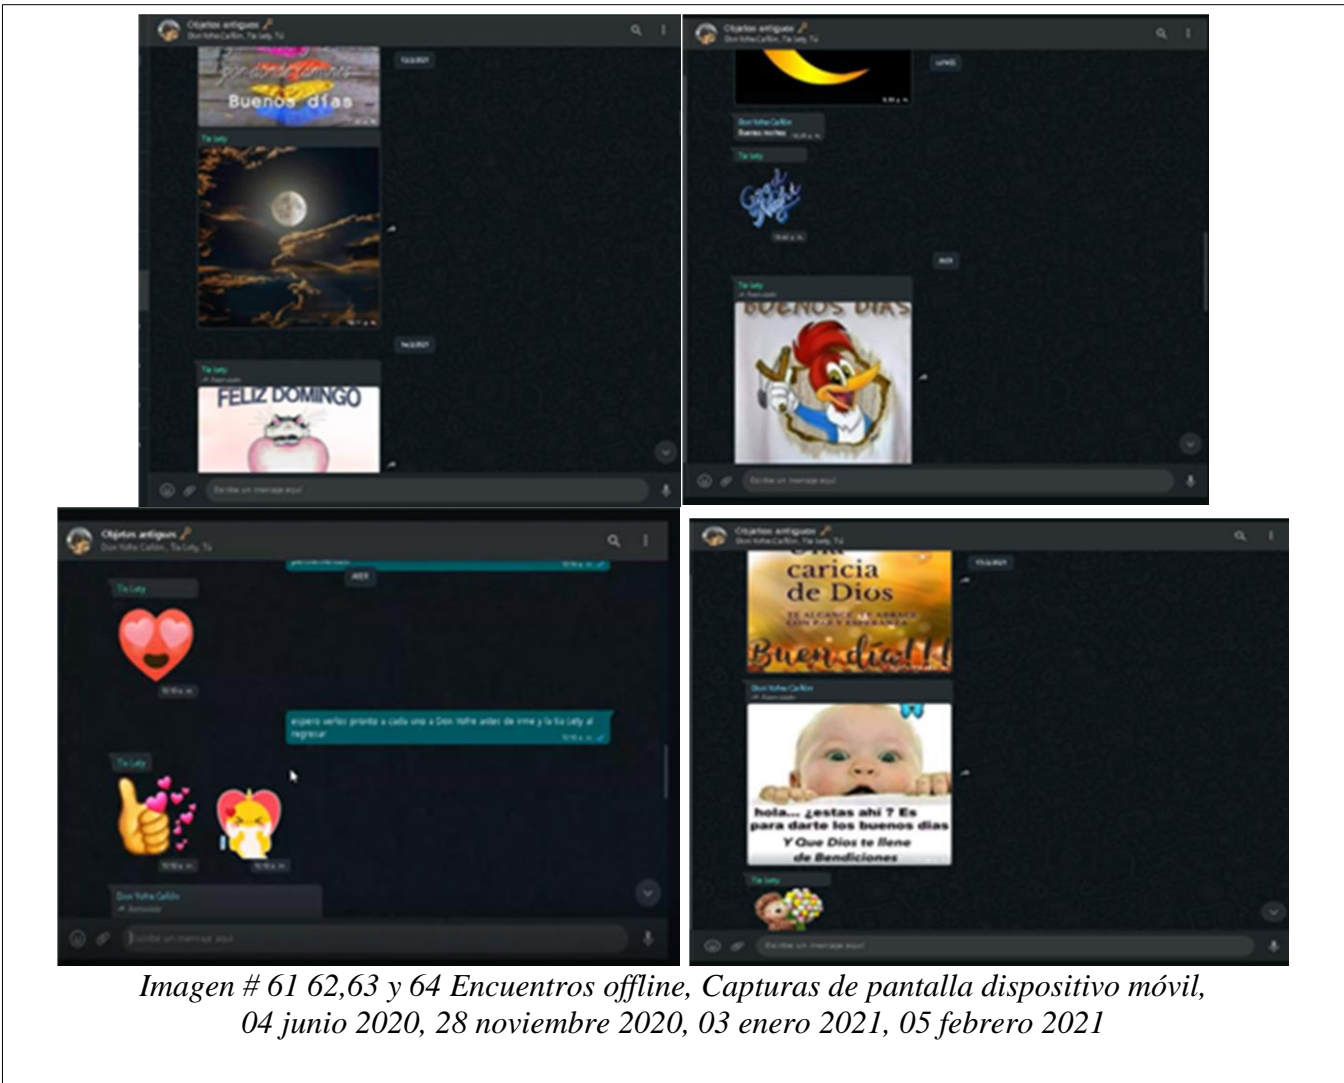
Objetos antiguos
Don Yoha Cañón, Tía Lety, Tú

Buenos días

Tía Lety

FELIZ DOMINGO

Escribe un mensaje aquí

Objetos antiguos
Don Yoha Cañón, Tía Lety, Tú

Don Yoha Cañón
Buenas noches

Tía Lety

Good Night

Tía Lety
Reenviado
BUENOS DIAS

Escribe un mensaje aquí

Objetos antiguos
Don Yoha Cañón, Tía Lety, Tú

Tía Lety

espero verlos pronto a cada uno a Don Yoha antes de irme y la tía Lety al regresar

Tía Lety

Don Yoha Cañón
Reenviado

Escribe un mensaje aquí

Objetos antiguos
Don Yoha Cañón, Tía Lety, Tú

caricia de Dios
Buen día!!!

Don Yoha Cañón
Reenviado

hola... ¿estas ahi ? Es para darte los buenos dias
Y Que Dios te llene de Bendiciones

Tía Lety

Escribe un mensaje aquí

Imagen # 61 62,63 y 64 Encuentros offline, Capturas de pantalla dispositivo móvil, 04 junio 2020, 28 noviembre 2020, 03 enero 2021, 05 febrero 2021